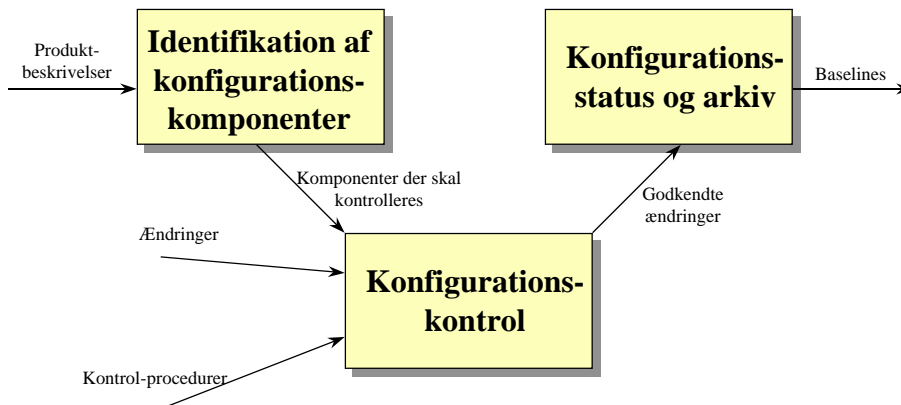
Produktbeskrivelser

Identifikation af konfigurationskomponenter

Konfigurationsstatus og arkiv

Baselines

Komponenter der skal kontrolleres

Godkendte ændringer

Ændringer

Konfigurationskontrol

Kontrol-procedurer